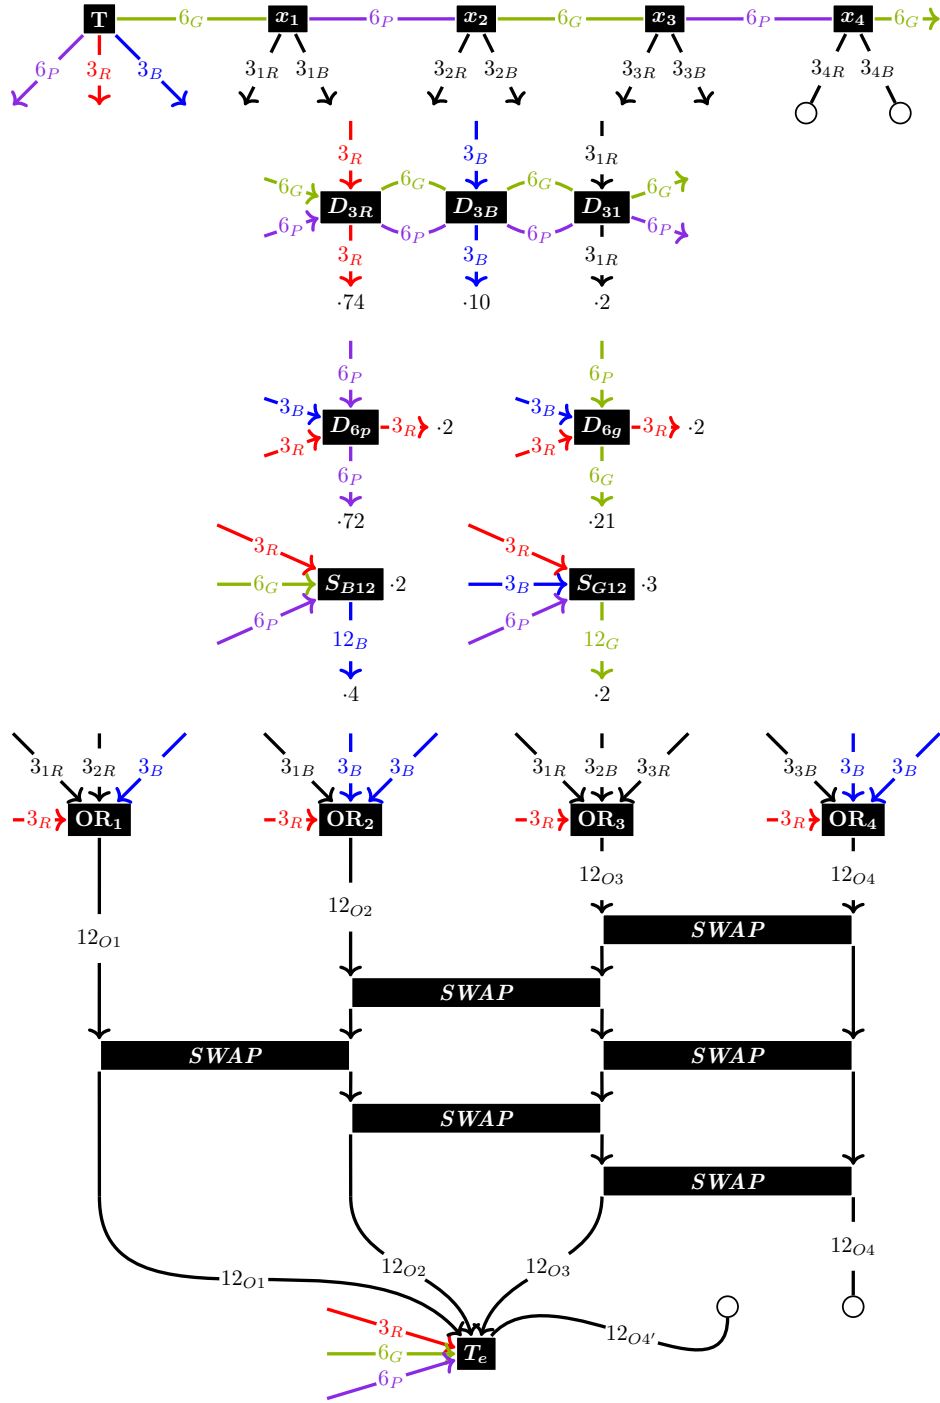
$\mathbf{T}$ $6_G$ $x_1$ $6_P$ $x_2$ $6_G$ $x_3$ $6_P$ $x_4$ $6_G$

$6_P$ $3_R$ $3_B$ $3_{1R}$ $3_{1B}$ $3_{2R}$ $3_{2B}$ $3_{3R}$ $3_{3B}$ $3_{4R}$ $3_{4B}$

$3_R$ $3_B$ $3_{1R}$

$6_G$ $6_G$ $6_G$ $6_G$

$D_{3R}$ $D_{3B}$ $D_{31}$

$6_P$ $6_P$ $6_P$ $6_P$

$3_R$ $3_B$ $3_{1R}$

$\cdot 74$ $\cdot 10$ $\cdot 2$

$6_P$ $6_P$

$3_B$ $D_{6p}$ $3_R$ $\cdot 2$ $3_B$ $D_{6g}$ $3_R$ $\cdot 2$

$3_R$ $3_R$

$6_P$ $6_G$

$\cdot 72$ $\cdot 21$

$3_R$ $3_R$

$6_G$ $S_{B12}$ $\cdot 2$ $3_B$ $S_{G12}$ $\cdot 3$

$6_P$ $6_P$

$12_B$ $12_G$

$\cdot 4$ $\cdot 2$

$3_{1R}$ $3_{2R}$ $3_B$ $3_{1B}$ $3_B$ $3_B$ $3_{1R}$ $3_{2B}$ $3_{3R}$ $3_{3B}$ $3_B$ $3_B$

$3_R$ $\mathbf{OR_1}$ $3_R$ $\mathbf{OR_2}$ $3_R$ $\mathbf{OR_3}$ $3_R$ $\mathbf{OR_4}$

$12_{O3}$ $12_{O4}$

SWAP

$12_{O2}$

$12_{O1}$

SWAP

SWAP

SWAP

SWAP

SWAP

$12_{O4}$

$12_{O2}$ $12_{O3}$

$12_{O1}$

$3_R$ $12_{O4'}$

$6_G$ $T_e$

$6_P$